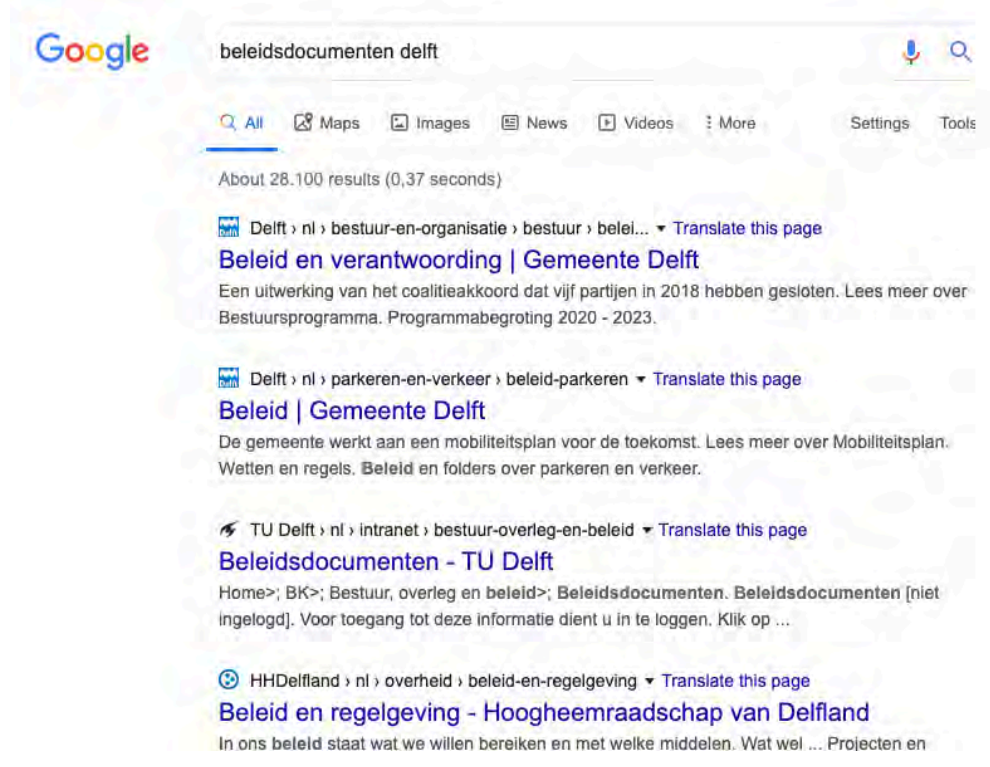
Google

beleidsdocumenten delft

All Maps Images News Videos More Settings Tools

About 28.100 results (0,37 seconds)

Delft › nl › bestuur-en-organisatie › bestuur › belei... ▾ Translate this page
Beleid en verantwoording | Gemeente Delft
Een uitwerking van het coalitieakkoord dat vijf partijen in 2018 hebben gesloten. Lees meer over Bestuursprogramma. Programmabegroting 2020 - 2023.

Delft › nl › parkeren-en-verkeer › beleid-parkeren ▾ Translate this page
Beleid | Gemeente Delft
De gemeente werkt aan een mobiliteitsplan voor de toekomst. Lees meer over Mobiliteitsplan. Wetten en regels. Beleid en folders over parkeren en verkeer.

TU Delft › nl › intranet › bestuur-overleg-en-beleid ▾ Translate this page
Beleidsdocumenten - TU Delft
Home>; BK>; Bestuur, overleg en beleid>; Beleidsdocumenten. Beleidsdocumenten [niet ingelogd]. Voor toegang tot deze informatie dient u in te loggen. Klik op ...

HHDelfland › nl › overheid › beleid-en-regelgeving ▾ Translate this page
Beleid en regelgeving - Hoogheemraadschap van Delfland
In ons beleid staat wat we willen bereiken en met welke middelen. Wat wel ... Projecten en